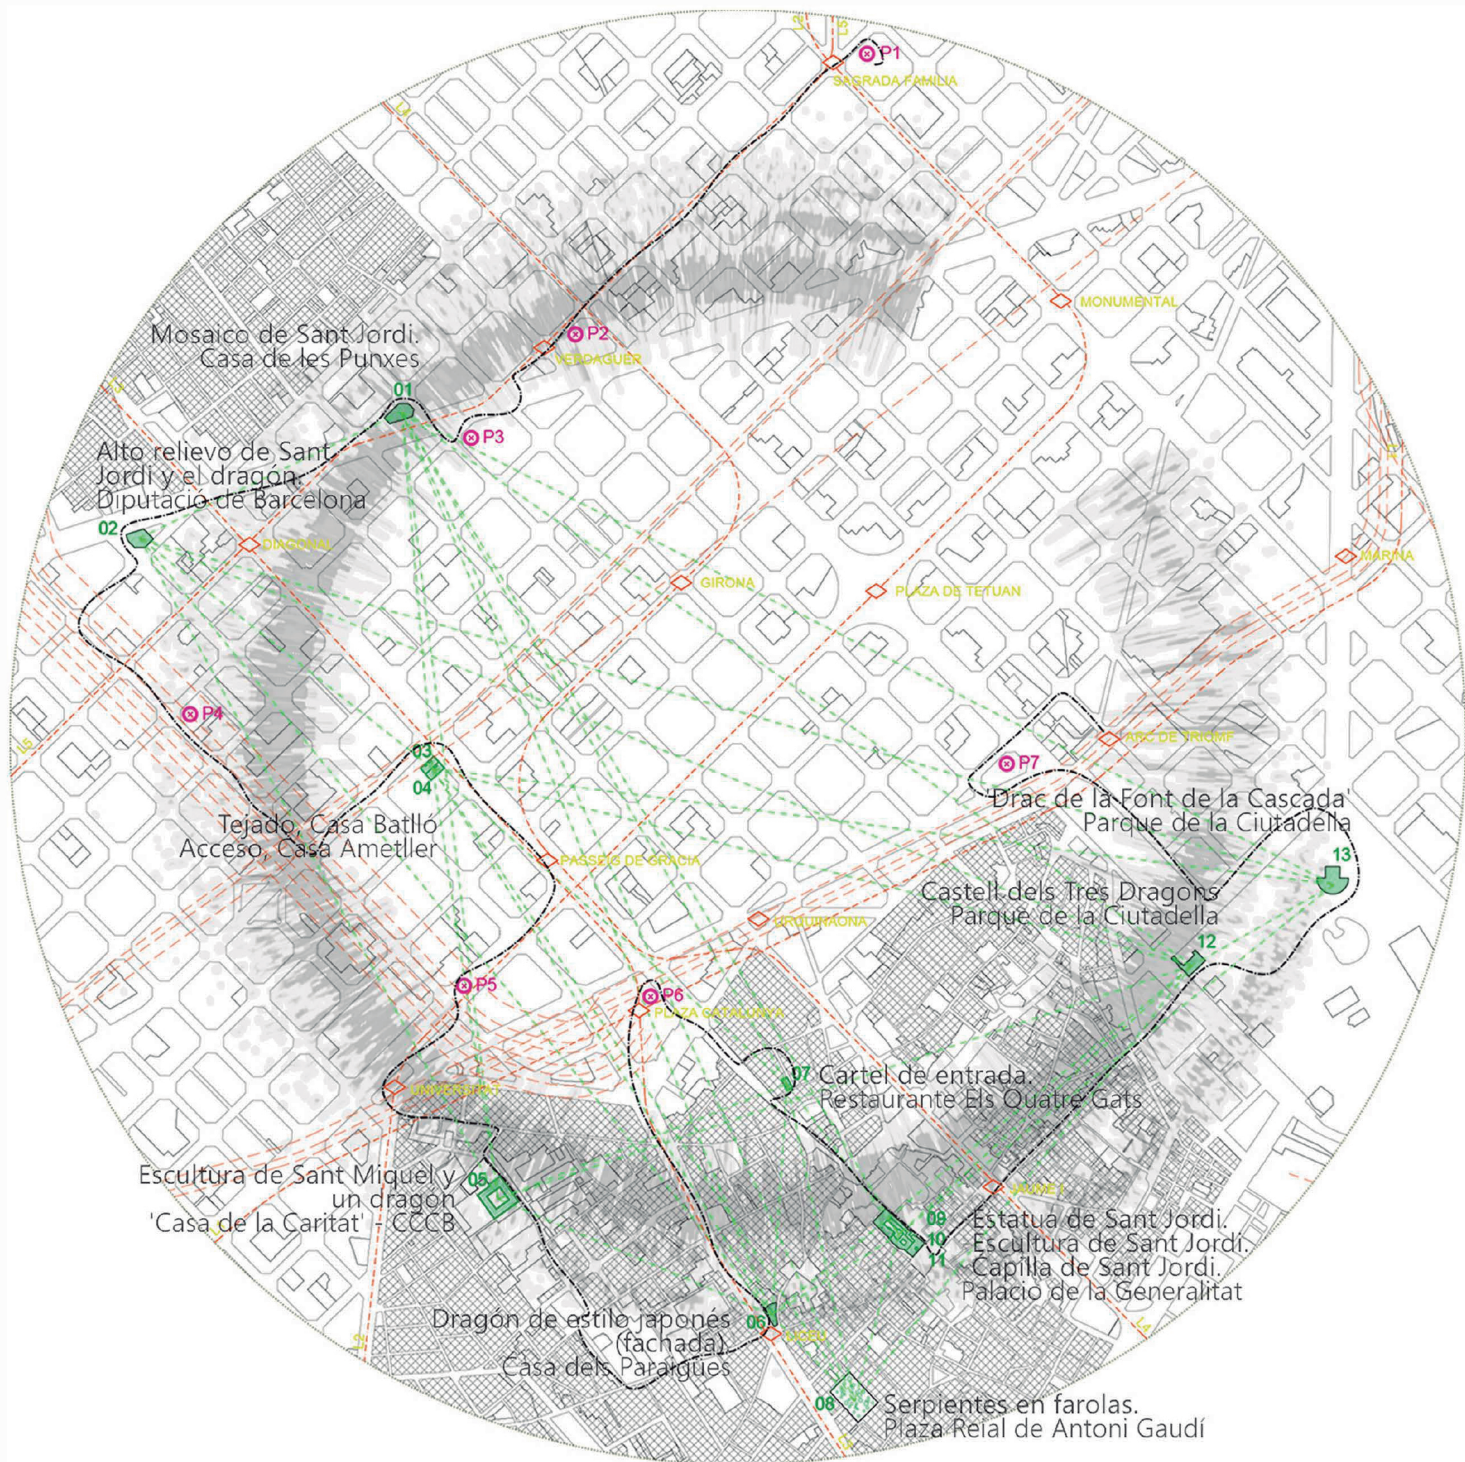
P1
SAGRADA FAMILIA
P2
VERDAGUER
MONUMENTAL
Mosaico de Sant Jordi.
Casa de les Punxes
01
P3
Alto relievo de Sant Jordi y el dragón.
Diputació de Barcelona
02
DIAGONAL
GIRONA
PLAZA DE TETUAN
MARINA
P4
03
04
ARC DE TRIOMF
P7
'Drac de la Font de la Cascada'
Parque de la Ciutadella
Tejado, Casa Batlló
Acceso, Casa Ametller
PASSEIG DE GRACIA
13
Castell dels Tres Dragons
Parque de la Ciutadella
URQUINAONA
12
P5
P6
PLAZA CATALUNYA
07
Cartel de entrada.
Restaurante Els Quatre Gats
UNIVERSITAT
Escultura de Sant Miquel y un dragón
'Casa de la Caritat' - CCCB
05
JAUME I
09
10
11
Estatua de Sant Jordi.
Escultura de Sant Jordi.
Capilla de Sant Jordi.
Palacio de la Generalitat
Dragón de estilo japonés (fachada).
Casa dels Paraigües
06
LICEU
08
Serpientes en farolas.
Plaza Reial de Antoni Gaudí